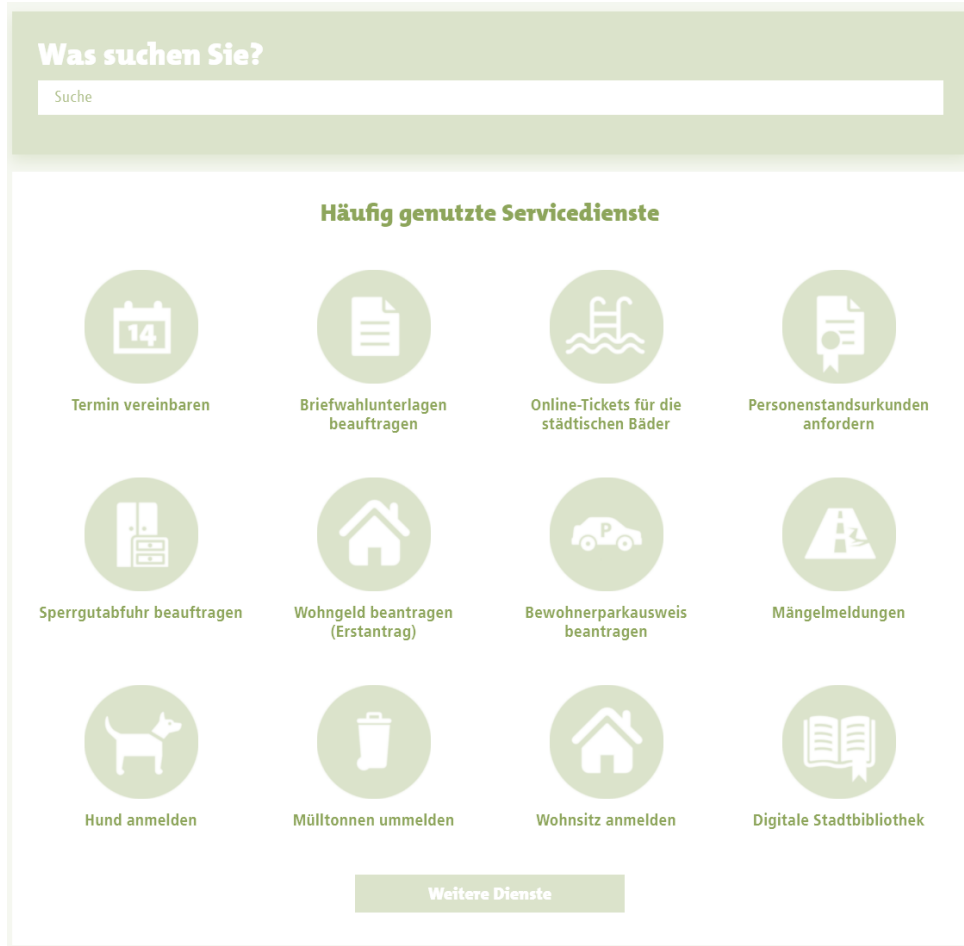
Was suchen Sie?

Suche

Häufig genutzte Servicedienste

14

Termin vereinbaren

Briefwahlunterlagen beauftragen

Online-Tickets für die städtischen Bäder

Personenstandsurkunden anfordern

Sperrgutabfuhr beauftragen

Wohngeld beantragen (Erstantrag)

P

Bewohnerparkausweis beantragen

Mängelmeldungen

Hund anmelden

Mülltonnen ummelden

Wohnsitz anmelden

Digitale Stadtbibliothek

Weitere Dienste